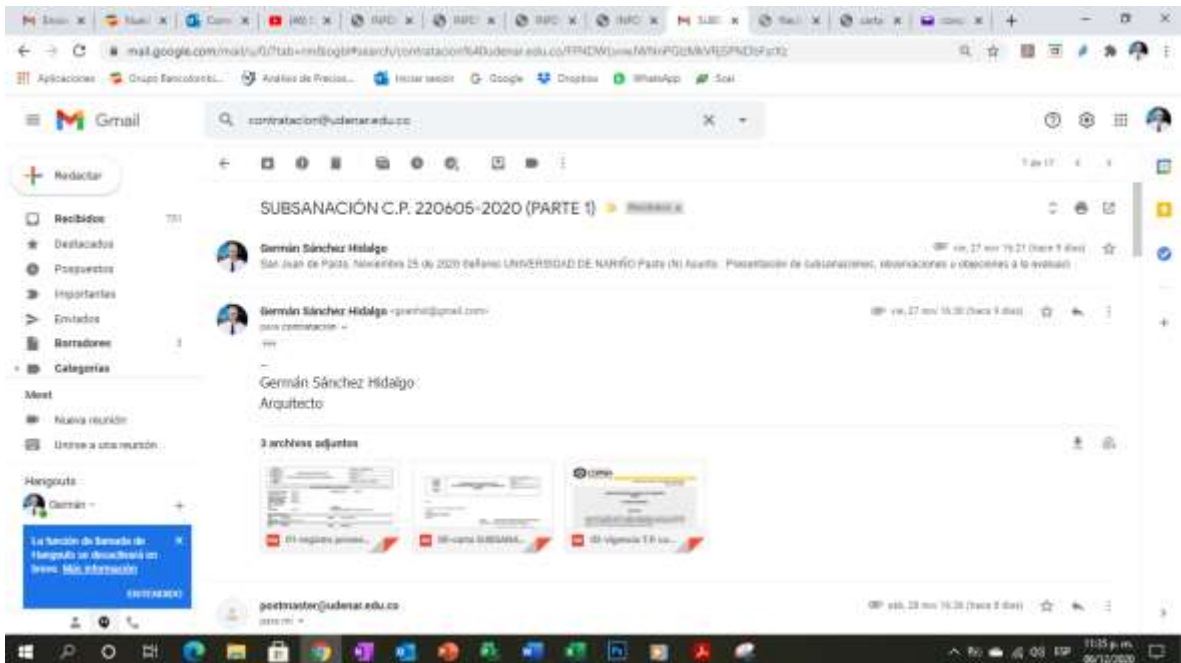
mail.google.com/mail/u/0/?tab=rm&ogbl#search/contratacion%40udenar.edu.co/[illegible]

Aplicaciones Grupo Bancolombia Análisis de Precios Iniciar sesión Google Dropbox WhatsApp Scel

Gmail

contratacion@udenar.edu.co

Redactar

Recibidos 751
Destacados
Pospuestos
Importantes
Enviados
Borradores 1
Categorías

Meet
Nueva reunión
Unirse a una reunión

Hangouts
Germán

La función de llamada de Hangouts se desactivará en breve. Más información
ENTENDIDO

1 de 17

SUBSANACIÓN C.P. 220605-2020 (PARTE 1) Recibidos x

Germán Sánchez Hidalgo
San Juan de Pasto, Noviembre 25 de 2020 Señores UNIVERSIDAD DE NARIÑO Pasto (N) Asunto: Presentación de subsanaciones, observaciones u objeciones a la evaluaci

vie, 27 nov 15:21 (hace 9 días)

Germán Sánchez Hidalgo <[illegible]@gmail.com>
para contratacion
vie, 27 nov 15:38 (hace 9 días)

--
Germán Sánchez Hidalgo
Arquitecto

3 archivos adjuntos

01-registro presen...
02-carta SUBSANA...
03-Vigencia T.P co...

postmaster@udenar.edu.co
para mí
sáb, 28 nov 15:38 (hace 8 días)

11:35 p. m.
06/12/2020